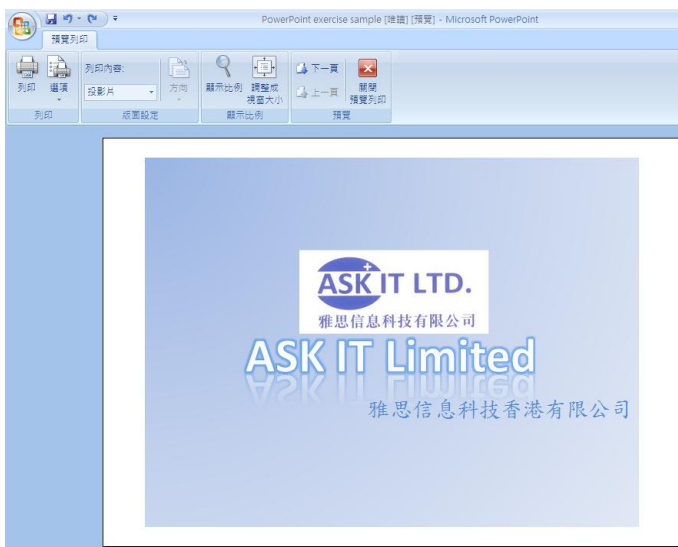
PowerPoint exercise sample [唯讀] [預覽] - Microsoft PowerPoint

預覽列印

列印 選項
列印內容:
投影片
方向
顯示比例 調整成視窗大小
下一頁
上一頁
關閉預覽列印

列印 版面設定 顯示比例 預覽

ASK IT LTD.
雅思信息科技有限公司

ASK IT Limited
雅思信息科技香港有限公司